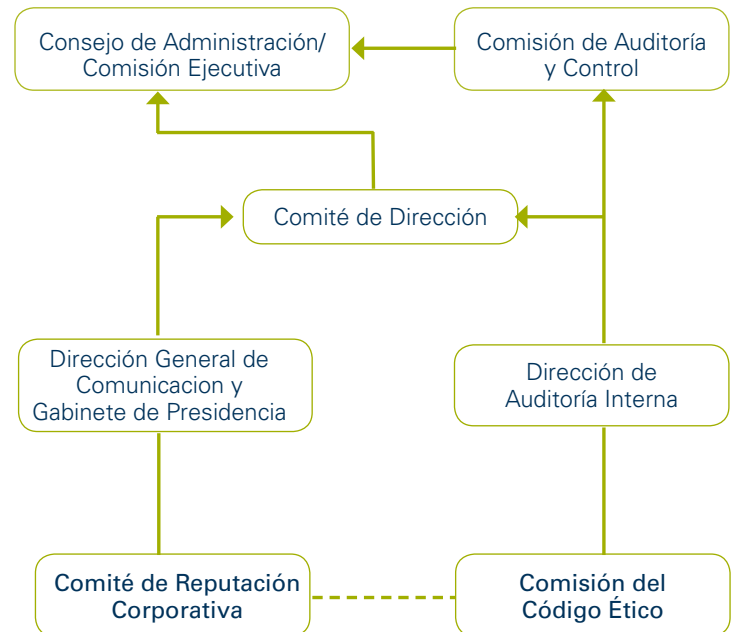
Consejo de Administración/ Comisión Ejecutiva

Comisión de Auditoría y Control

Comité de Dirección

Dirección General de Comunicacion y Gabinete de Presidencia

Dirección de Auditoría Interna

Comité de Reputación Corporativa

Comisión del Código Ético